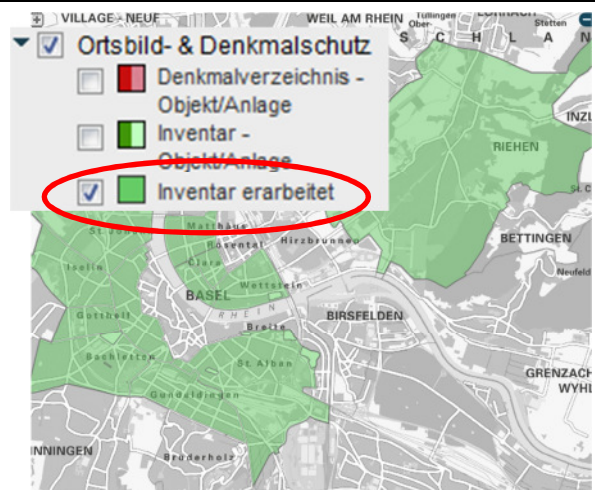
VILLAGE-NEUF
WEIL AM RHEIN
Tüllingen
Ober
LÖRRACH
Stetten
S C H L A N
Ortsbild- & Denkmalschutz
Denkmalverzeichnis - Objekt/Anlage
Inventar - Objekt/Anlage
Inventar erarbeitet
INZL
RIEHEN
St. C
BETTINGEN
Neufeld
St. Joh
Matthäus
Rosental
Hirzbrunnen
Iselin
Clara
BASEL
Wettstein
RHEIN
Breite
BIRSFELDEN
Gotthelf
Bachletten
St. Alban
GRENZACH
WYHL
Gundeldingen
NNINGEN
Bruderholz